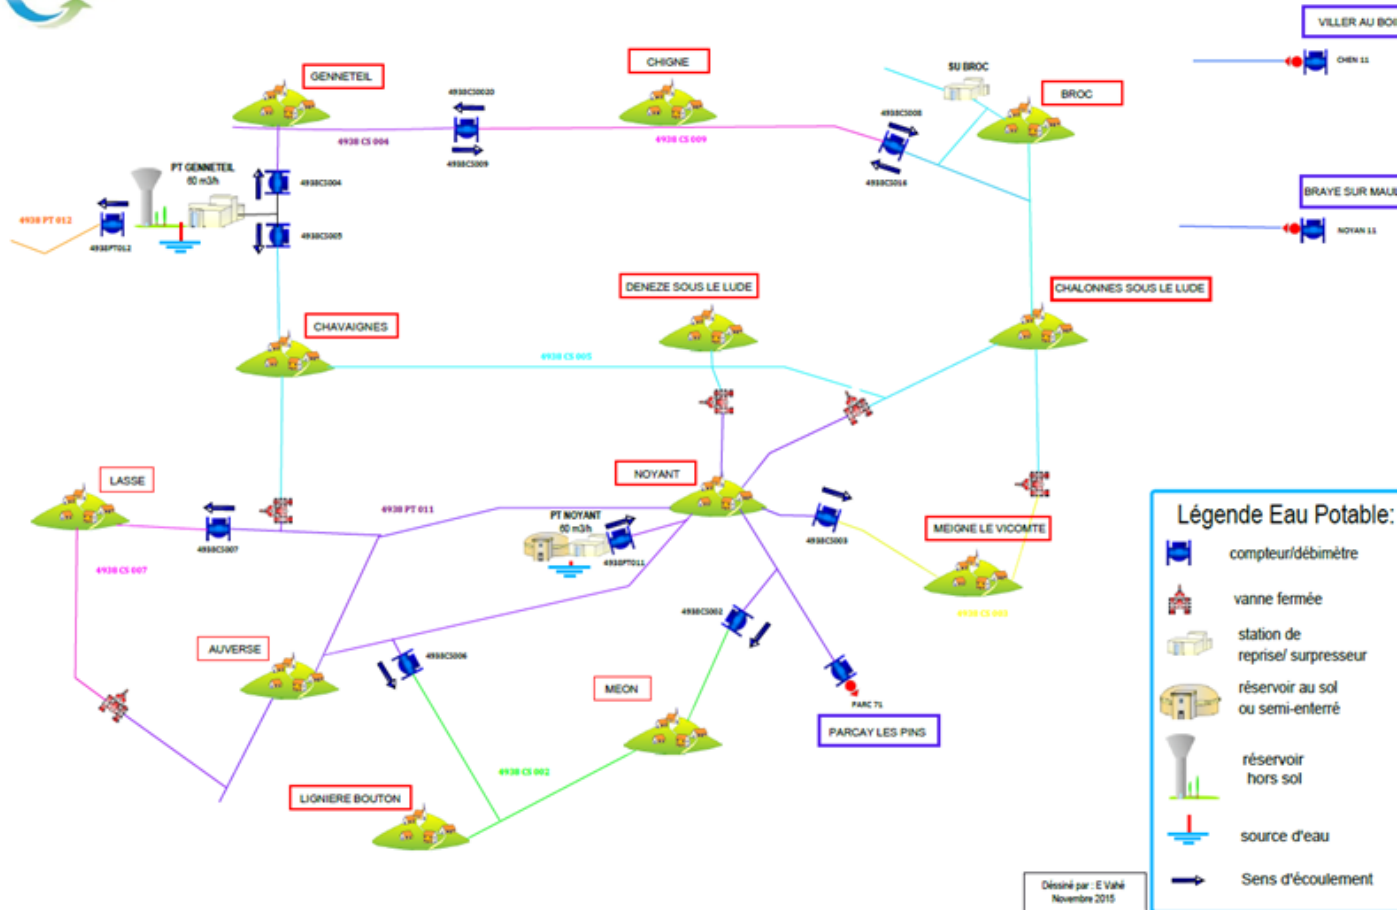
VILLER AU BOI

CHEN 11

GENNETEIL

CHIGNE

SU BROC

BROC

4938CS0020

4938 CS 004

4938CS009

4938 CS 009

4938CS008

4938CS016

PT GENNETEIL
60 m3/h

4938CS004

4938 PT 012

4938PT012

4938CS005

BRAYE SUR MAUL

NOYAN 11

DENEZE SOUS LE LUDE

CHALONNES SOUS LE LUDE

CHAVAIGNES

4938 CS 005

LASSE

NOYANT

4938 PT 011

PT NOYANT
60 m3/h

4938CS007

4938PT011

4938CS003

MEIGNE LE VICOMTE

4938 CS 007

4938 CS 001

4938CS002

AUVERSE

4938CS006

MEON

PARC 71

PARCAY LES PINS

4938 CS 002

LIGNIERE BOUTON

Légende Eau Potable:

compteur/débimètre

vanne fermée

station de reprise/ surpresseur

réservoir au sol ou semi-enterré

réservoir hors sol

source d'eau

Sens d'écoulement

Déssiné par : E Vahé
Novembre 2015